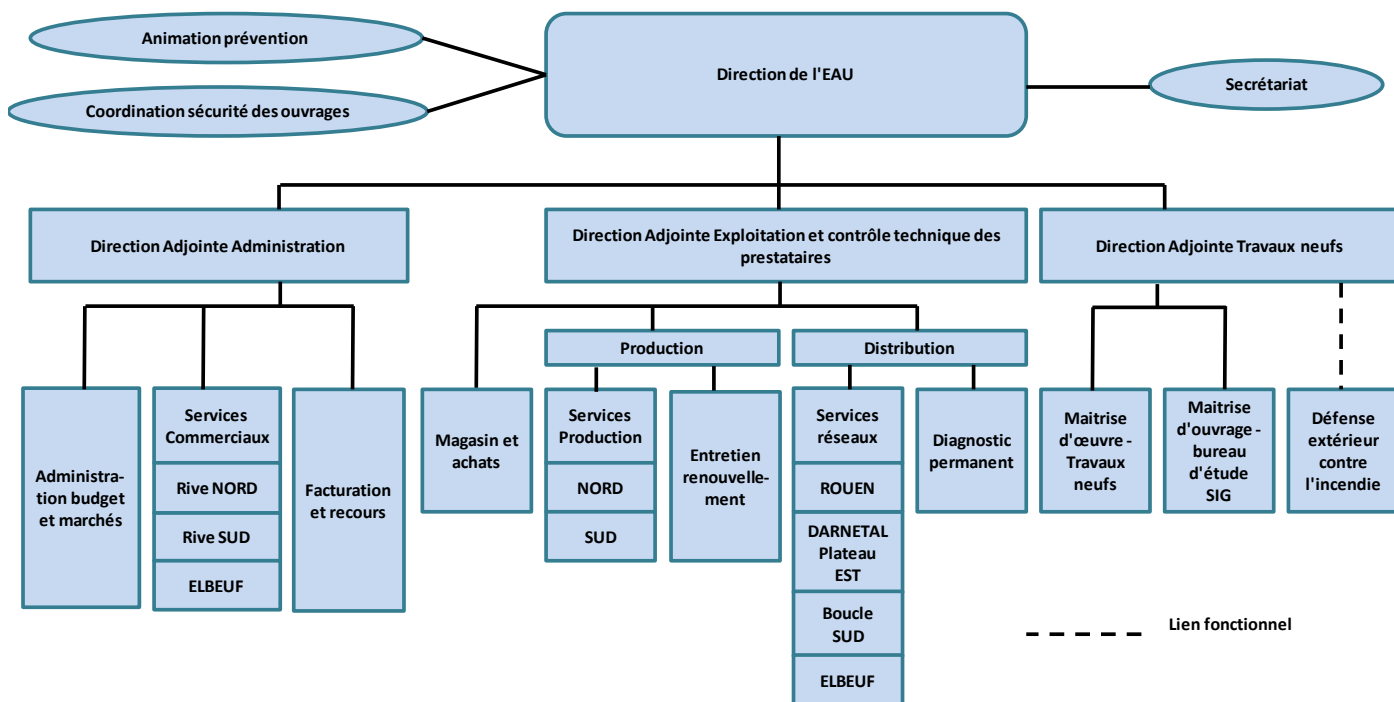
Animation prévention

Coordination sécurité des ouvrages

Direction de l'EAU

Secrétariat

Direction Adjointe Administration

Direction Adjointe Exploitation et contrôle technique des prestataires

Direction Adjointe Travaux neufs

Administration budget et marchés

Services Commerciaux

Rive NORD

Rive SUD

ELBEUF

Facturation et recours

Magasin et achats

Production

Services Production

NORD

SUD

Entretien renouvellement

Distribution

Services réseaux

ROUEN

DARNETAL Plateau EST

Boucle SUD

ELBEUF

Diagnostic permanent

Maitrise d'œuvre - Travaux neufs

Maitrise d'ouvrage - bureau d'étude SIG

Défense extérieur contre l'incendie

Lien fonctionnel